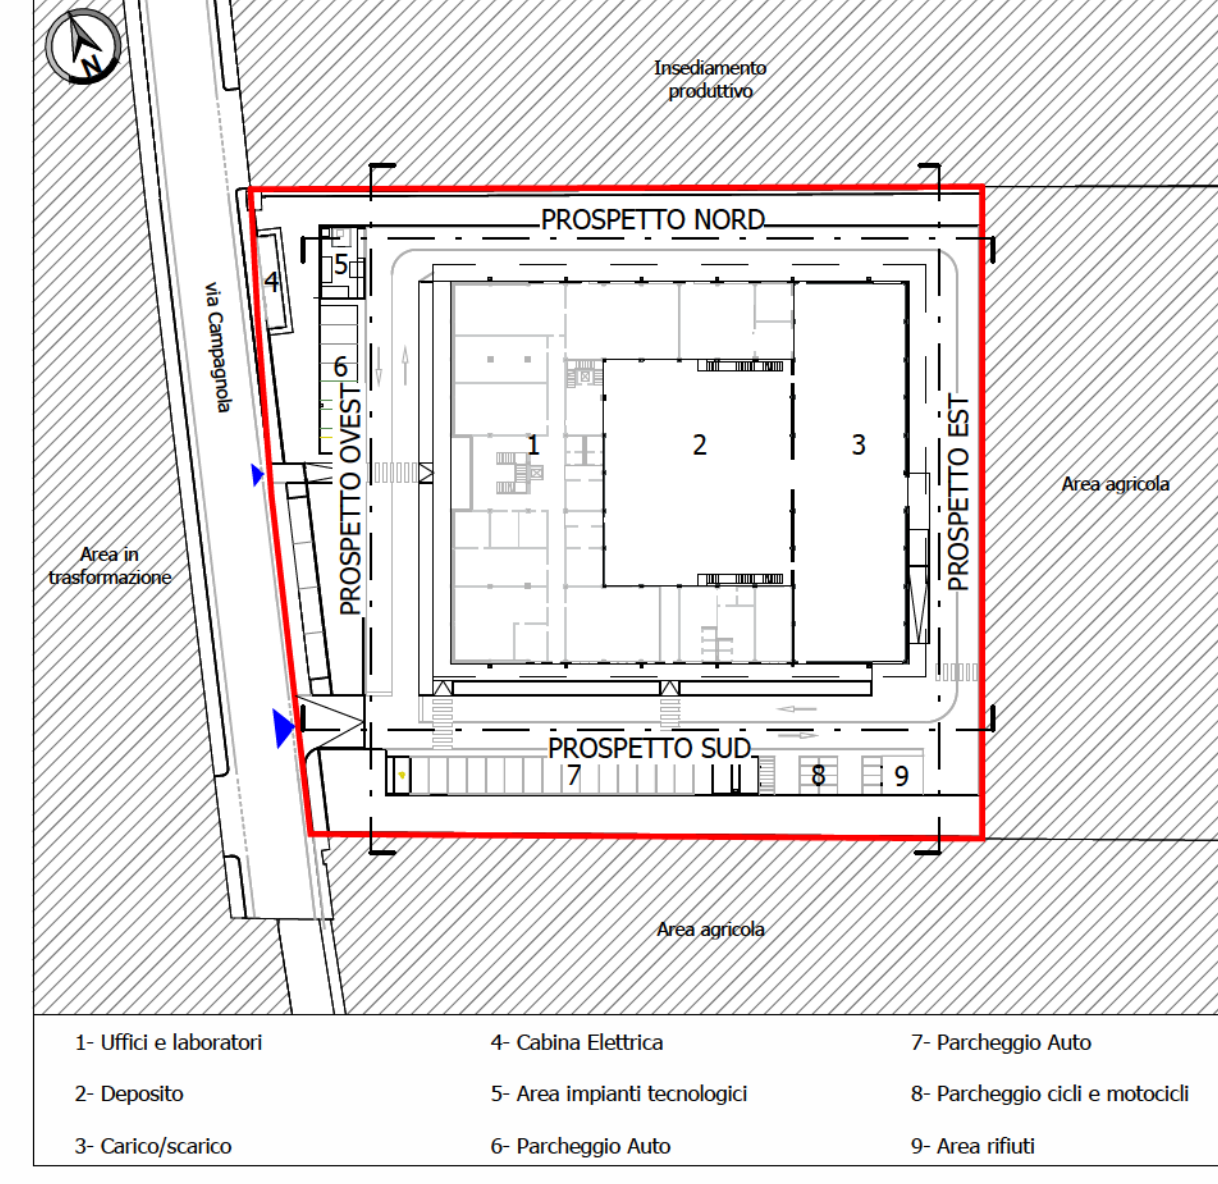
N

Insediamento produttivo

PROSPETTO NORD

5

4

6

via Campagnola

PROSPETTO OVEST

1

2

3

PROSPETTO EST

Area agricola

Area in trasformazione

PROSPETTO SUD

7

8

9

Area agricola

1- Uffici e laboratori

2- Deposito

3- Carico/scarico

4- Cabina Elettrica

5- Area impianti tecnologici

6- Parcheggio Auto

7- Parcheggio Auto

8- Parcheggio cicli e motocicli

9- Area rifiuti